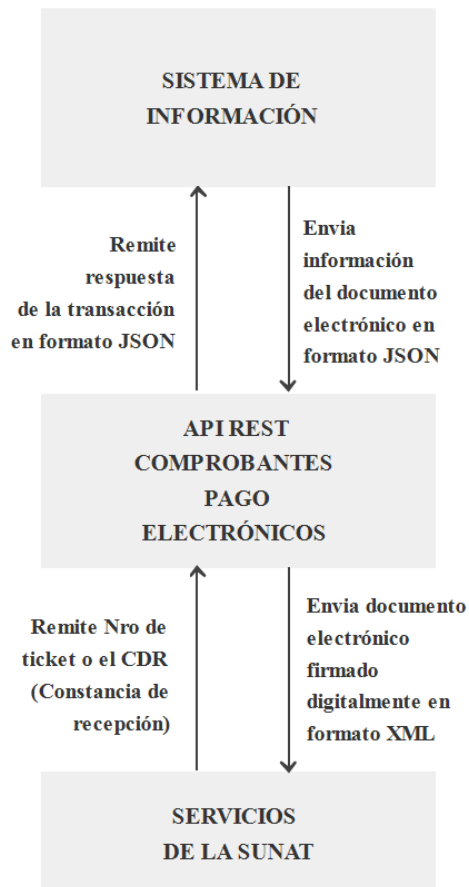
SISTEMA DE INFORMACIÓN

Remite respuesta de la transacción en formato JSON

Envia información del documento electrónico en formato JSON

API REST COMPROBANTES PAGO ELECTRÓNICOS

Remite Nro de ticket o el CDR (Constancia de recepción)

Envia documento electrónico firmado digitalmente en formato XML

SERVICIOS DE LA SUNAT